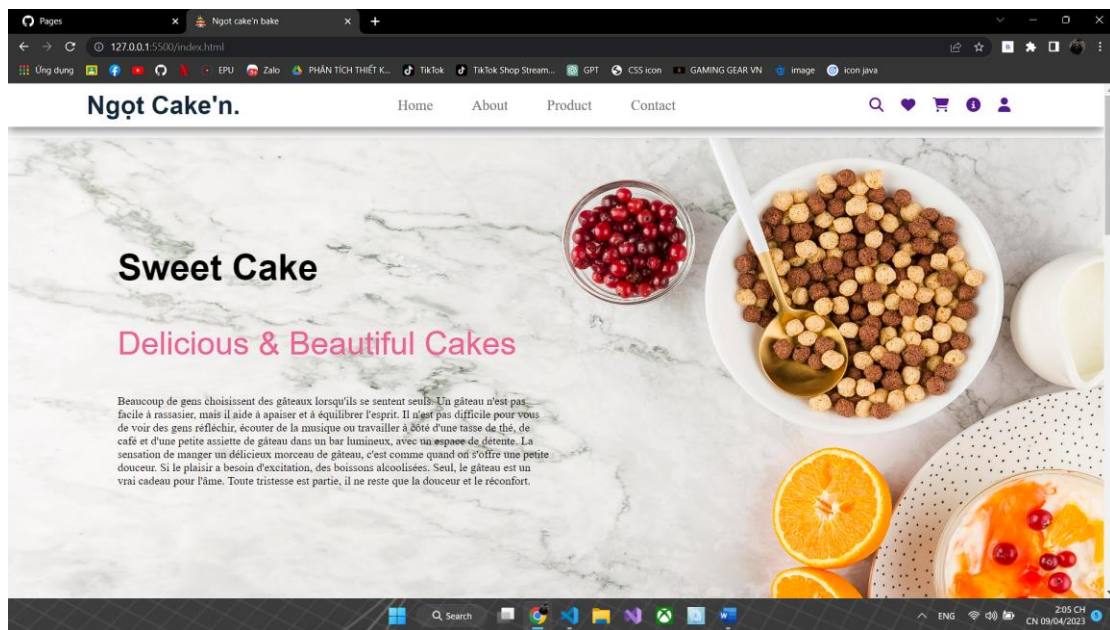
Pages
Ngọt cake'n bake
127.0.0.1:5500/index.html
Ứng dụng EPU Zalo PHÂN TÍCH THIẾT K... TikTok TikTok Shop Stream... GPT CSS icon GAMING GEAR VN image icon java

Ngọt Cake'n.

Home About Product Contact

Sweet Cake

Delicious & Beautiful Cakes

Beaucoup de gens choisissent des gâteaux lorsqu'ils se sentent seuls. Un gâteau n'est pas facile à rassasier, mais il aide à apaiser et à équilibrer l'esprit. Il n'est pas difficile pour vous de voir des gens réfléchir, écouter de la musique ou travailler à côté d'une tasse de thé, de café et d'une petite assiette de gâteau dans un bar lumineux, avec un espace de détente. La sensation de manger un délicieux morceau de gâteau, c'est comme quand on s'offre une petite douceur. Si le plaisir a besoin d'excitation, des boissons alcoolisées. Seul, le gâteau est un vrai cadeau pour l'âme. Toute tristesse est partie, il ne reste que la douceur et le réconfort.

Search
ENG
2:05 CH
CN 09/04/2023